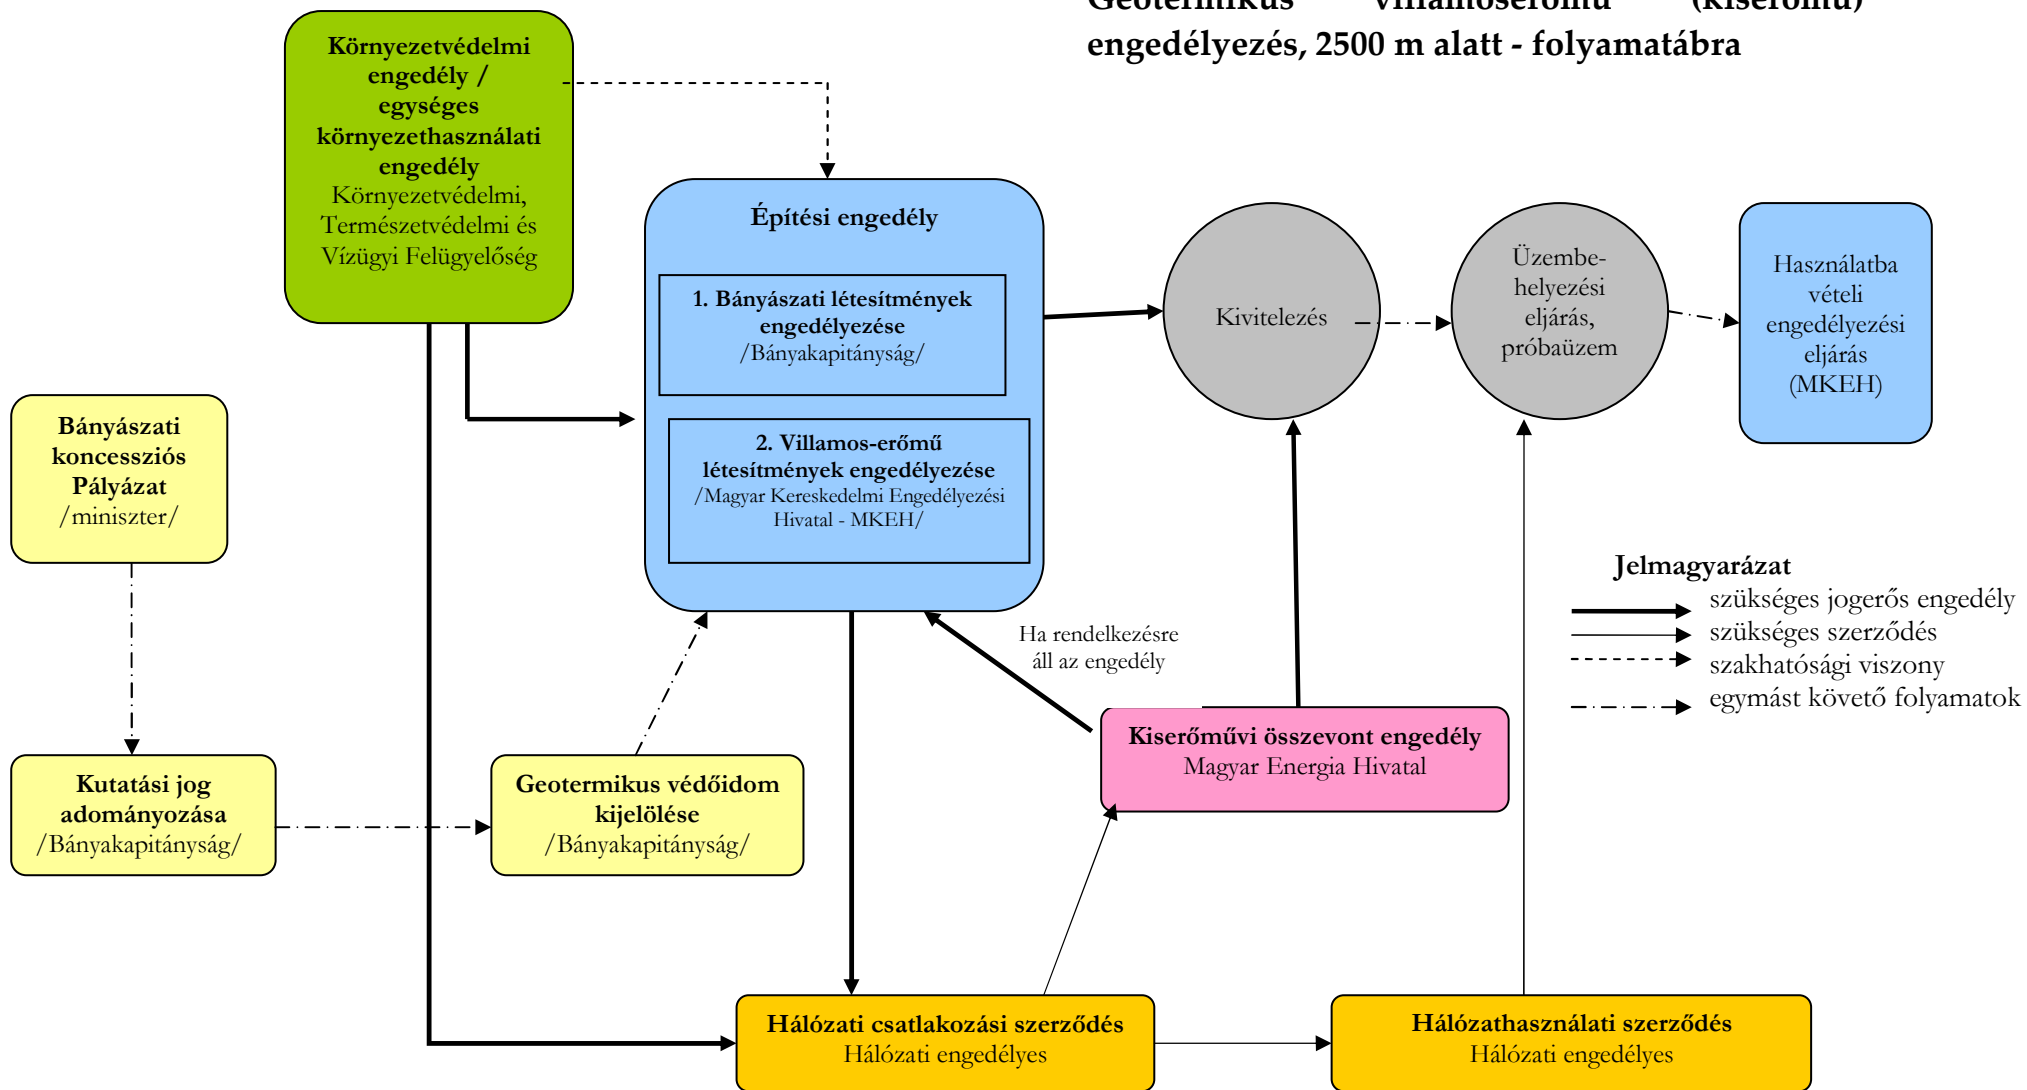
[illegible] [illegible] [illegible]
engedélyezés, 2500 m alatt - folyamatábra

Környezetvédelmi engedély / egységes környezethasználati engedély
Környezetvédelmi, Természetvédelmi és Vízügyi Felügyelőség

Építési engedély

1. Bányászati létesítmények engedélyezése
/Bányakapitányság/

2. Villamos-erőmű létesítmények engedélyezése
/Magyar Kereskedelmi Engedélyezési Hivatal - MKEH/

Kivitelezés

Üzembe-helyezési eljárás, próbaüzem

Használatba vételi engedélyezési eljárás (MKEH)

Bányászati koncessziós Pályázat
/miniszter/

Kutatási jog adományozása
/Bányakapitányság/

Geotermikus védőidom kijelölése
/Bányakapitányság/

Ha rendelkezésre áll az engedély

Kiserőművi összevont engedély
Magyar Energia Hivatal

Jelmagyarázat
szükséges jogerős engedély
szükséges szerződés
szakhatósági viszony
egymást követő folyamatok

Hálózati csatlakozási szerződés
Hálózati engedélyes

Hálózathasználati szerződés
Hálózati engedélyes